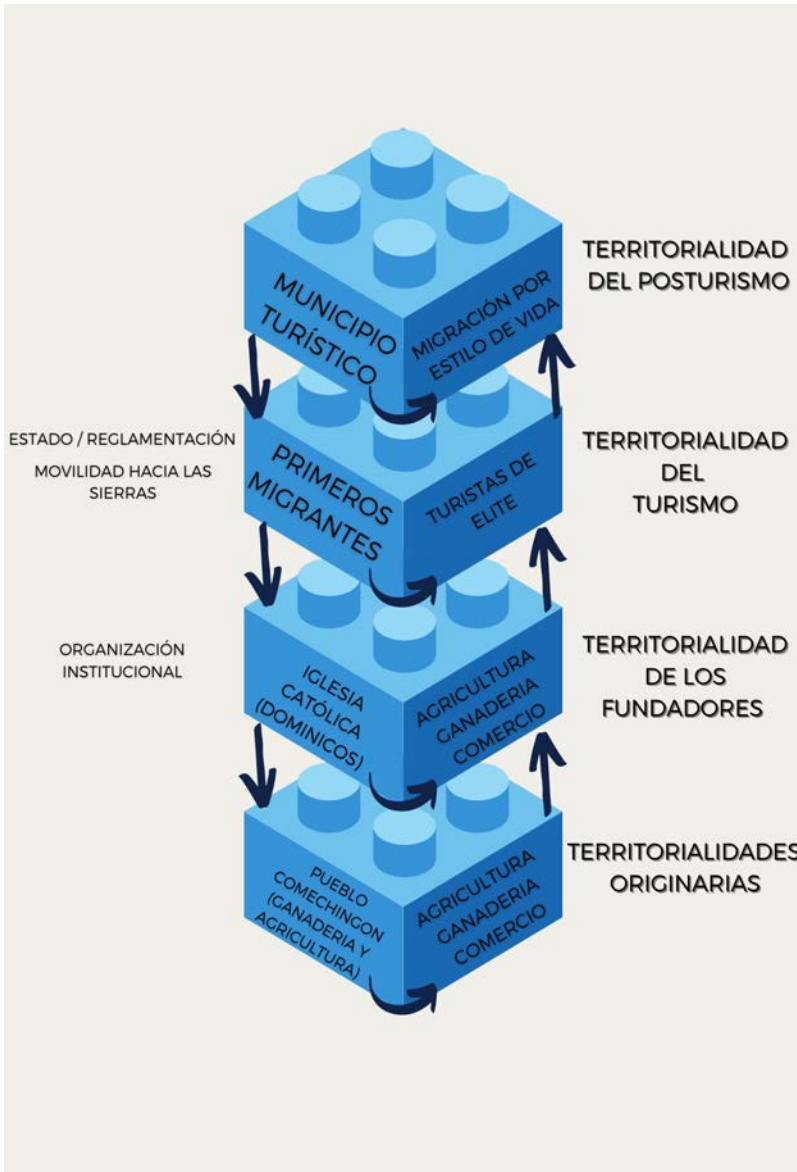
MUNICIPIO TURÍSTICO

MIGRACIÓN POR ESTILO DE VIDA

TERRITORIALIDAD DEL POSTURISMO

ESTADO / REGLAMENTACIÓN

MOVILIDAD HACIA LAS SIERRAS

PRIMEROS MIGRANTES

TURISTAS DE ELITE

TERRITORIALIDAD DEL TURISMO

ORGANIZACIÓN INSTITUCIONAL

IGLESIA CATÓLICA (DOMINICOS)

AGRICULTURA GANADERIA COMERCIO

TERRITORIALIDAD DE LOS FUNDADORES

PUEBLO COMECHINGON (GANADERIA Y AGRICULTURA)

AGRICULTURA GANADERIA COMERCIO

TERRITORIALIDADES ORIGINARIAS